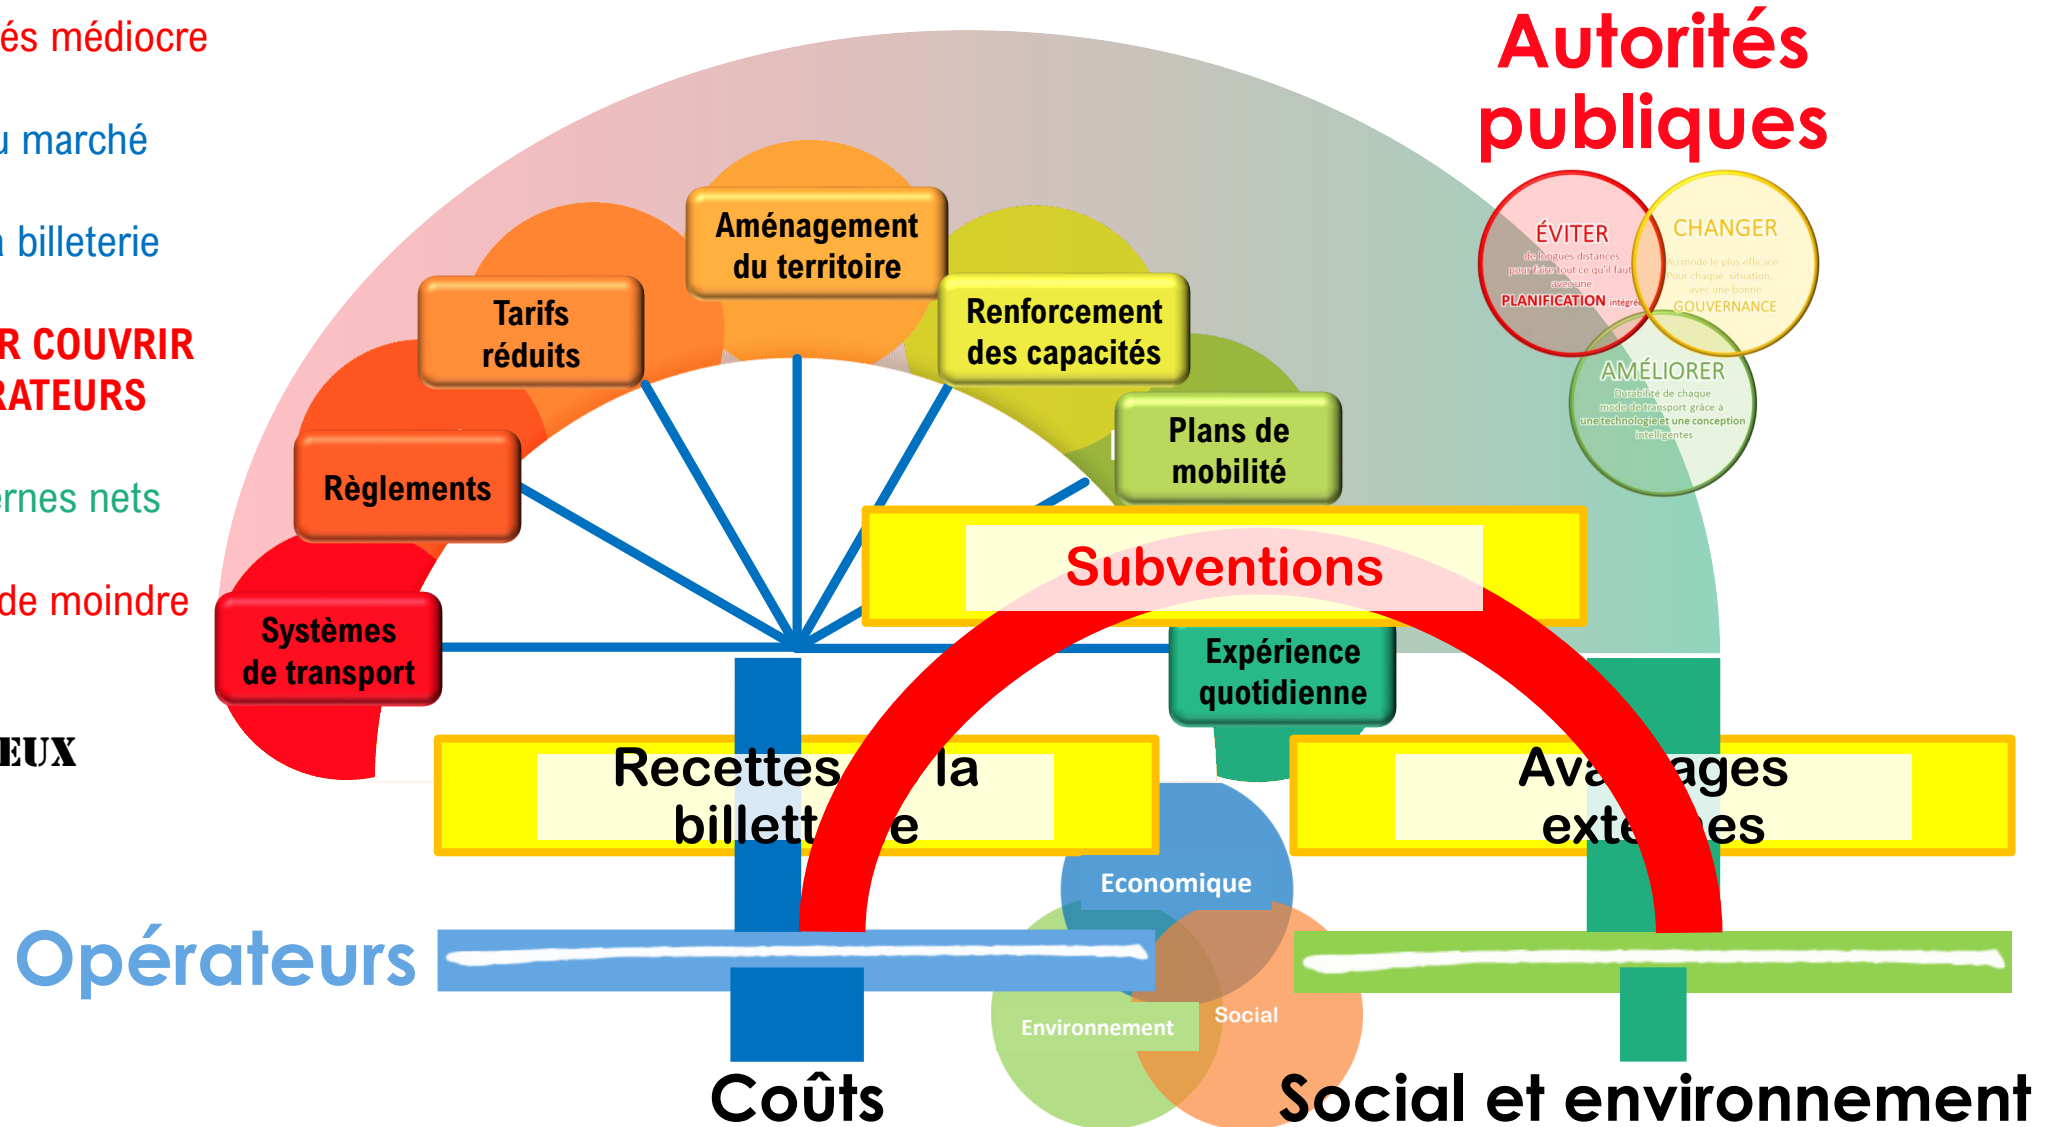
és médiocre

u marché

billeterie

R COUVRIR
RATEURS

rnes nets

de moindre

EUX

Autorités publiques

ÉVITER
de longues distances pour faire tout ce qu'il faut avec une
PLANIFICATION intégrée

CHANGER
Au mode le plus efficace pour chaque situation, avec une bonne
GOUVERNANCE

AMÉLIORER
Durabilité de chaque mode de transport grâce à une technologie et une conception intelligentes

Aménagement du territoire

Tarifs réduits

Renforcement des capacités

Plans de mobilité

Règlements

Systèmes de transport

Subventions

Expérience quotidienne

Recettes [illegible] la billett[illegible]e

Ava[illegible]ages exte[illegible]es

Economique

Environnement

Social

Opérateurs

Coûts

Social et environnement